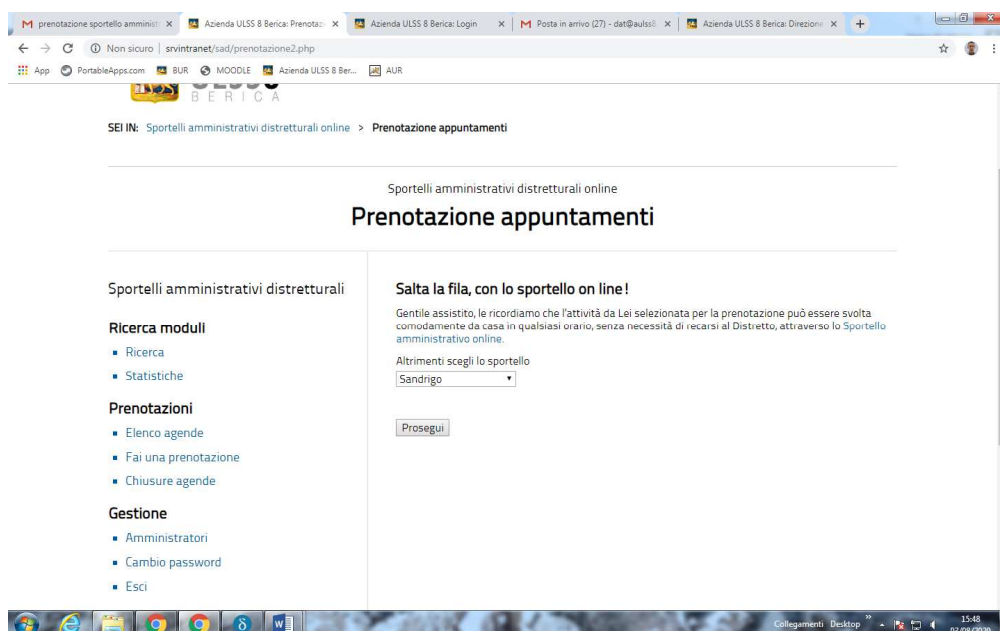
M prenotazione sportello amminist × Azienda ULSS 8 Berica: Prenota × Azienda ULSS 8 Berica: Login × M Posta in arrivo (27) - dat@aulss8 × Azienda ULSS 8 Berica: Direzione × +

Non sicuro | srvintranet/sad/prenotazione2.php

App PortableApps.com BUR MOODLE Azienda ULSS 8 Ber... AUR

BERICA

SEI IN: Sportelli amministrativi distretturali online > Prenotazione appuntamenti

Sportelli amministrativi distretturali online

Prenotazione appuntamenti

Sportelli amministrativi distretturali

Ricerca moduli
- Ricerca
- Statistiche

Prenotazioni
- Elenco agende
- Fai una prenotazione
- Chiusure agende

Gestione
- Amministratori
- Cambio password
- Esci

Salta la fila, con lo sportello on line!

Gentile assistito, le ricordiamo che l'attività da Lei selezionata per la prenotazione può essere svolta comodamente da casa in qualsiasi orario, senza necessità di recarsi al Distretto, attraverso lo Sportello amministrativo online.

Altrimenti scegli lo sportello

Sandrigo

Prosegui

Collegamenti Desktop 15:48 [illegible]